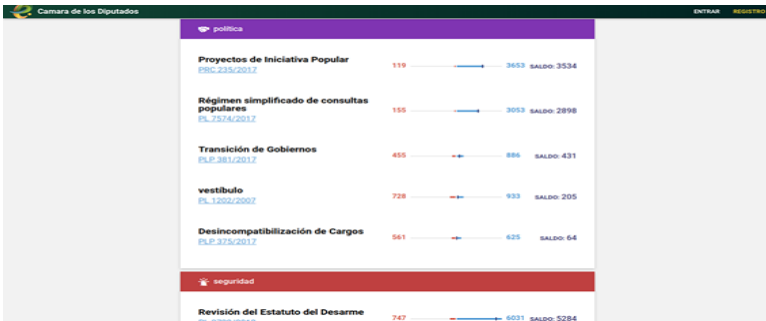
Camara de los Diputados

ENTRAR REGISTRO

política

Proyectos de Iniciativa Popular
PRC 235/2017
119 3653 SALDO: 3534

Régimen simplificado de consultas populares
PL 7574/2017
155 3053 SALDO: 2898

Transición de Gobiernos
PLP 381/2017
455 886 SALDO: 431

vestíbulo
PL 1202/2007
728 933 SALDO: 205

Desincompatibilización de Cargos
PLP 375/2017
561 625 SALDO: 64

seguridad

Revisión del Estatuto del Desarme
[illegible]
747 6031 SALDO: 5284